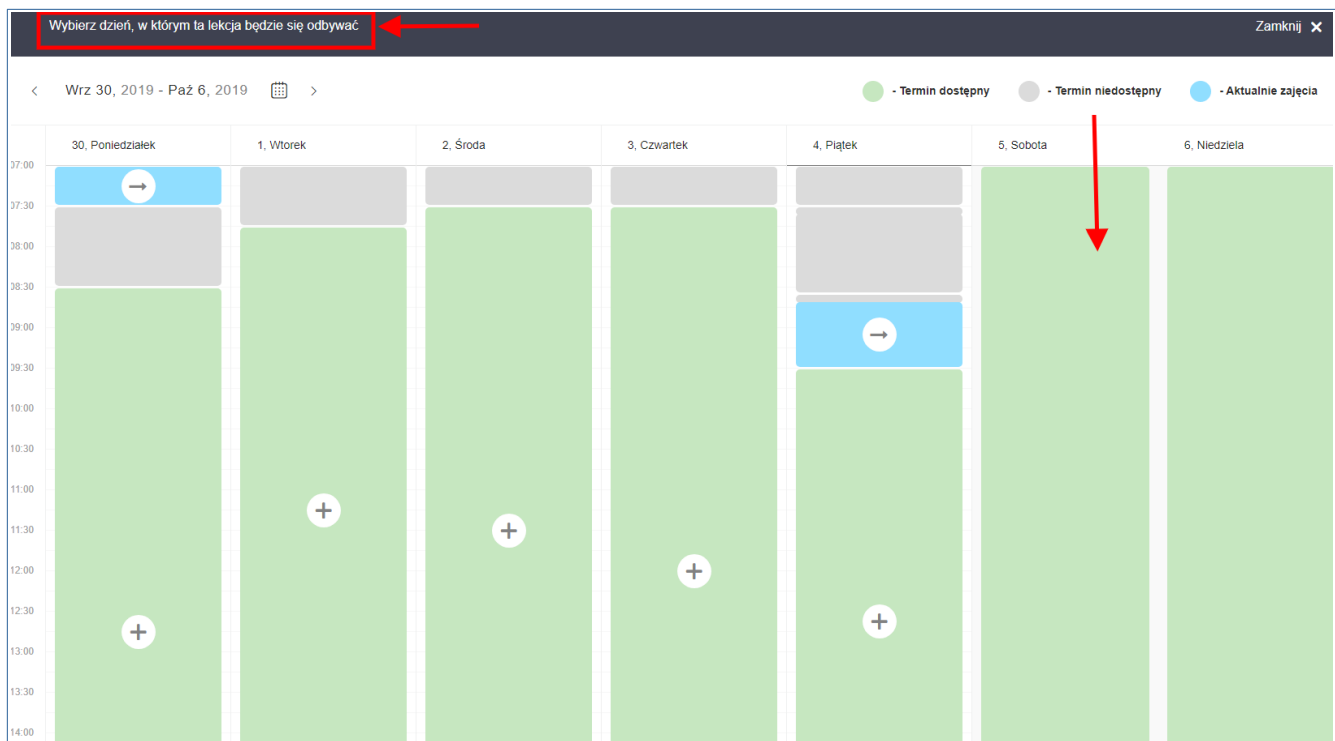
Wybierz dzień, w którym ta lekcja będzie się odbywać

Zamknij ✕

Wrz 30, 2019 - Paź 6, 2019

- Termin dostępny
- Termin niedostępny
- Aktualnie zajęcia

| | 30, Poniedziałek | 1, Wtorek | 2, Środa | 3, Czwartek | 4, Piątek | 5, Sobota | 6, Niedziela |
|---|---|---|---|---|---|---|---|

07:00
07:30
08:00
08:30
09:00
09:30
10:00
10:30
11:00
11:30
12:00
12:30
13:00
13:30
14:00